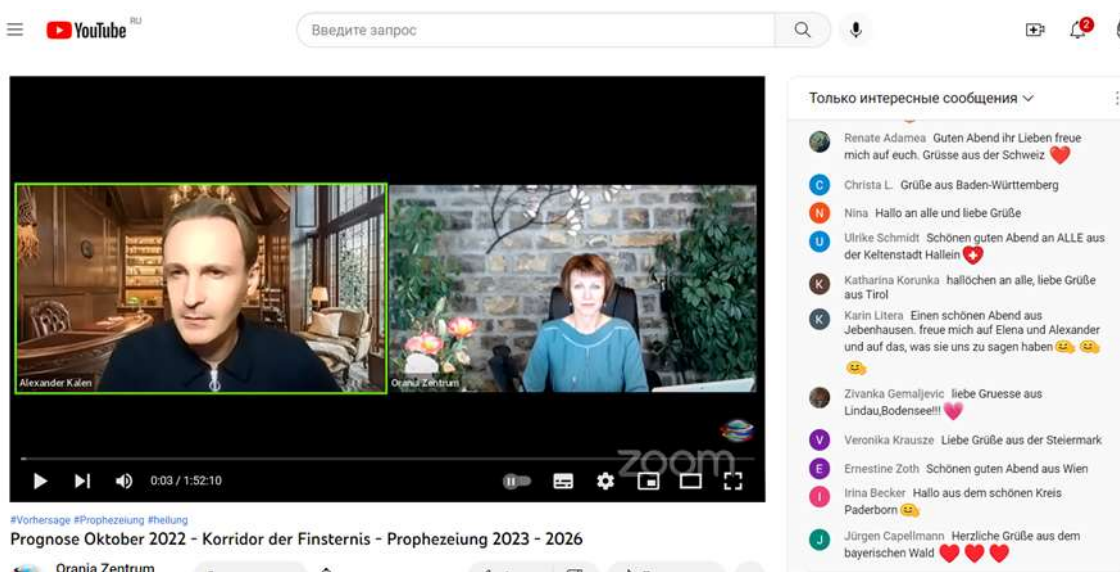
YouTube RU

Введите запрос

2

Alexander Kalen

Orania Zentrum

zoom

0:03 / 1:52:10

#Vorhersage #Prophezeiung #heilung

Prognose Oktober 2022 - Korridor der Finsternis - Prophezeiung 2023 - 2026

Orania Zentrum

Только интересные сообщения

Renate Adamea Guten Abend ihr Lieben freue mich auf euch. Grüsse aus der Schweiz

C Christa L. Grüße aus Baden-Württemberg

N Nina Hallo an alle und liebe Grüße

U Ulrike Schmidt Schönen guten Abend an ALLE aus der Keltenstadt Hallein

K Katharina Korunka hallöchen an alle, liebe Grüße aus Tirol

K Karin Litera Einen schönen Abend aus Jebenhausen. freue mich auf Elena und Alexander und auf das, was sie uns zu sagen haben

Zivanka Gemaljevic liebe Gruesse aus Lindau,Bodensee!!!

V Veronika Krausze Liebe Grüße aus der Steiermark

E Ernestine Zoth Schönen guten Abend aus Wien

I Irina Becker Hallo aus dem schönen Kreis Paderborn

J Jürgen Capellmann Herzliche Grüße aus dem bayerischen Wald